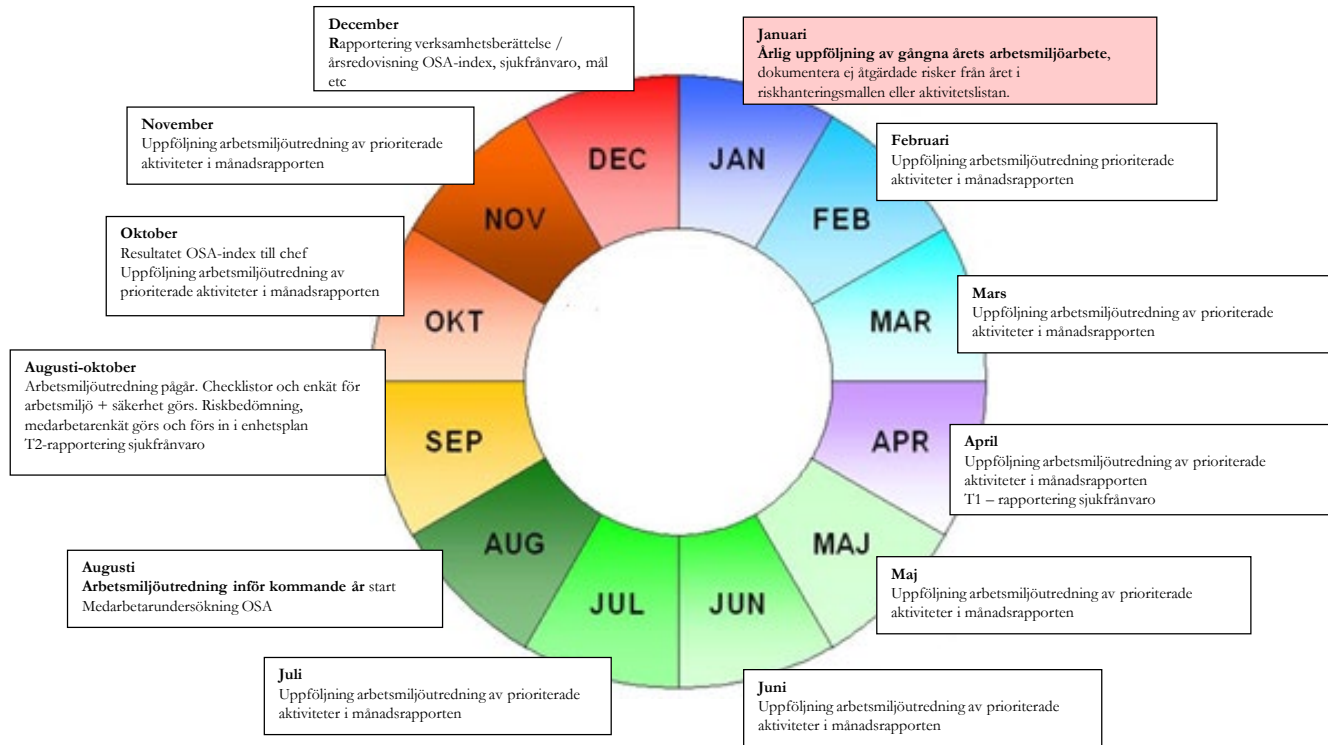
December
Rapportering verksamhetsberättelse / årsredovisning OSA-index, sjukfrånvaro, mål etc

Januari
Årlig uppföljning av gångna årets arbetsmiljöarbete, dokumentera ej åtgärdade risker från året i riskhanteringsmallen eller aktivitetslistan.

November
Uppföljning arbetsmiljöutredning av prioriterade aktiviteter i månadsrapporten

Februari
Uppföljning arbetsmiljöutredning prioriterade aktiviteter i månadsrapporten

Oktober
Resultatet OSA-index till chef
Uppföljning arbetsmiljöutredning av prioriterade aktiviteter i månadsrapporten

Mars
Uppföljning arbetsmiljöutredning av prioriterade aktiviteter i månadsrapporten

Augusti-oktober
Arbetsmiljöutredning pågår. Checklistor och enkät för arbetsmiljö + säkerhet görs. Riskbedömning, medarbetarenkät görs och förs in i enhetsplan
T2-rapportering sjukfrånvaro

April
Uppföljning arbetsmiljöutredning av prioriterade aktiviteter i månadsrapporten
T1 – rapportering sjukfrånvaro

DEC
JAN
NOV
FEB
OKT
MAR
SEP
APR
AUG
MAJ
JUL
JUN

Augusti
Arbetsmiljöutredning inför kommande år start
Medarbetarundersökning OSA

Maj
Uppföljning arbetsmiljöutredning av prioriterade aktiviteter i månadsrapporten

Juli
Uppföljning arbetsmiljöutredning av prioriterade aktiviteter i månadsrapporten

Juni
Uppföljning arbetsmiljöutredning av prioriterade aktiviteter i månadsrapporten